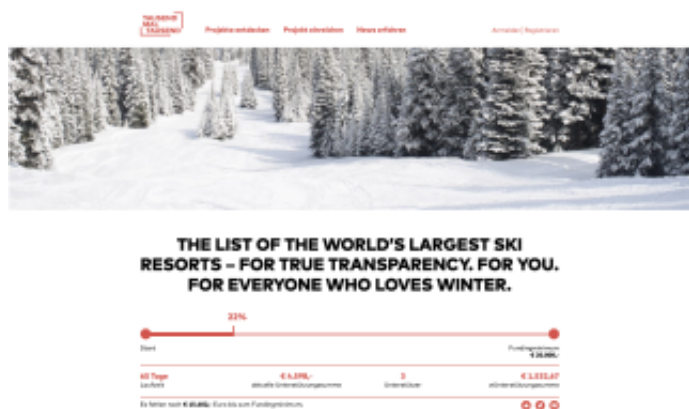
TAUSEND MAL TAUSEND

Projekte entdecken Projekt einreichen Neues erfahren

Anmelden | Registrieren

THE LIST OF THE WORLD'S LARGEST SKI RESORTS – FOR TRUE TRANSPARENCY. FOR YOU. FOR EVERYONE WHO LOVES WINTER.

22%

Start

Fundingziel
€ 20.000,-

60 Tage
Laufzeit

€ 4.398,-
aktuelle Unterstützungssumme

3
Unterstützer

€ 1.333,67
ø Unterstützungssumme

Es fehlen noch € 15.602,- Euro bis zum Fundingziel.